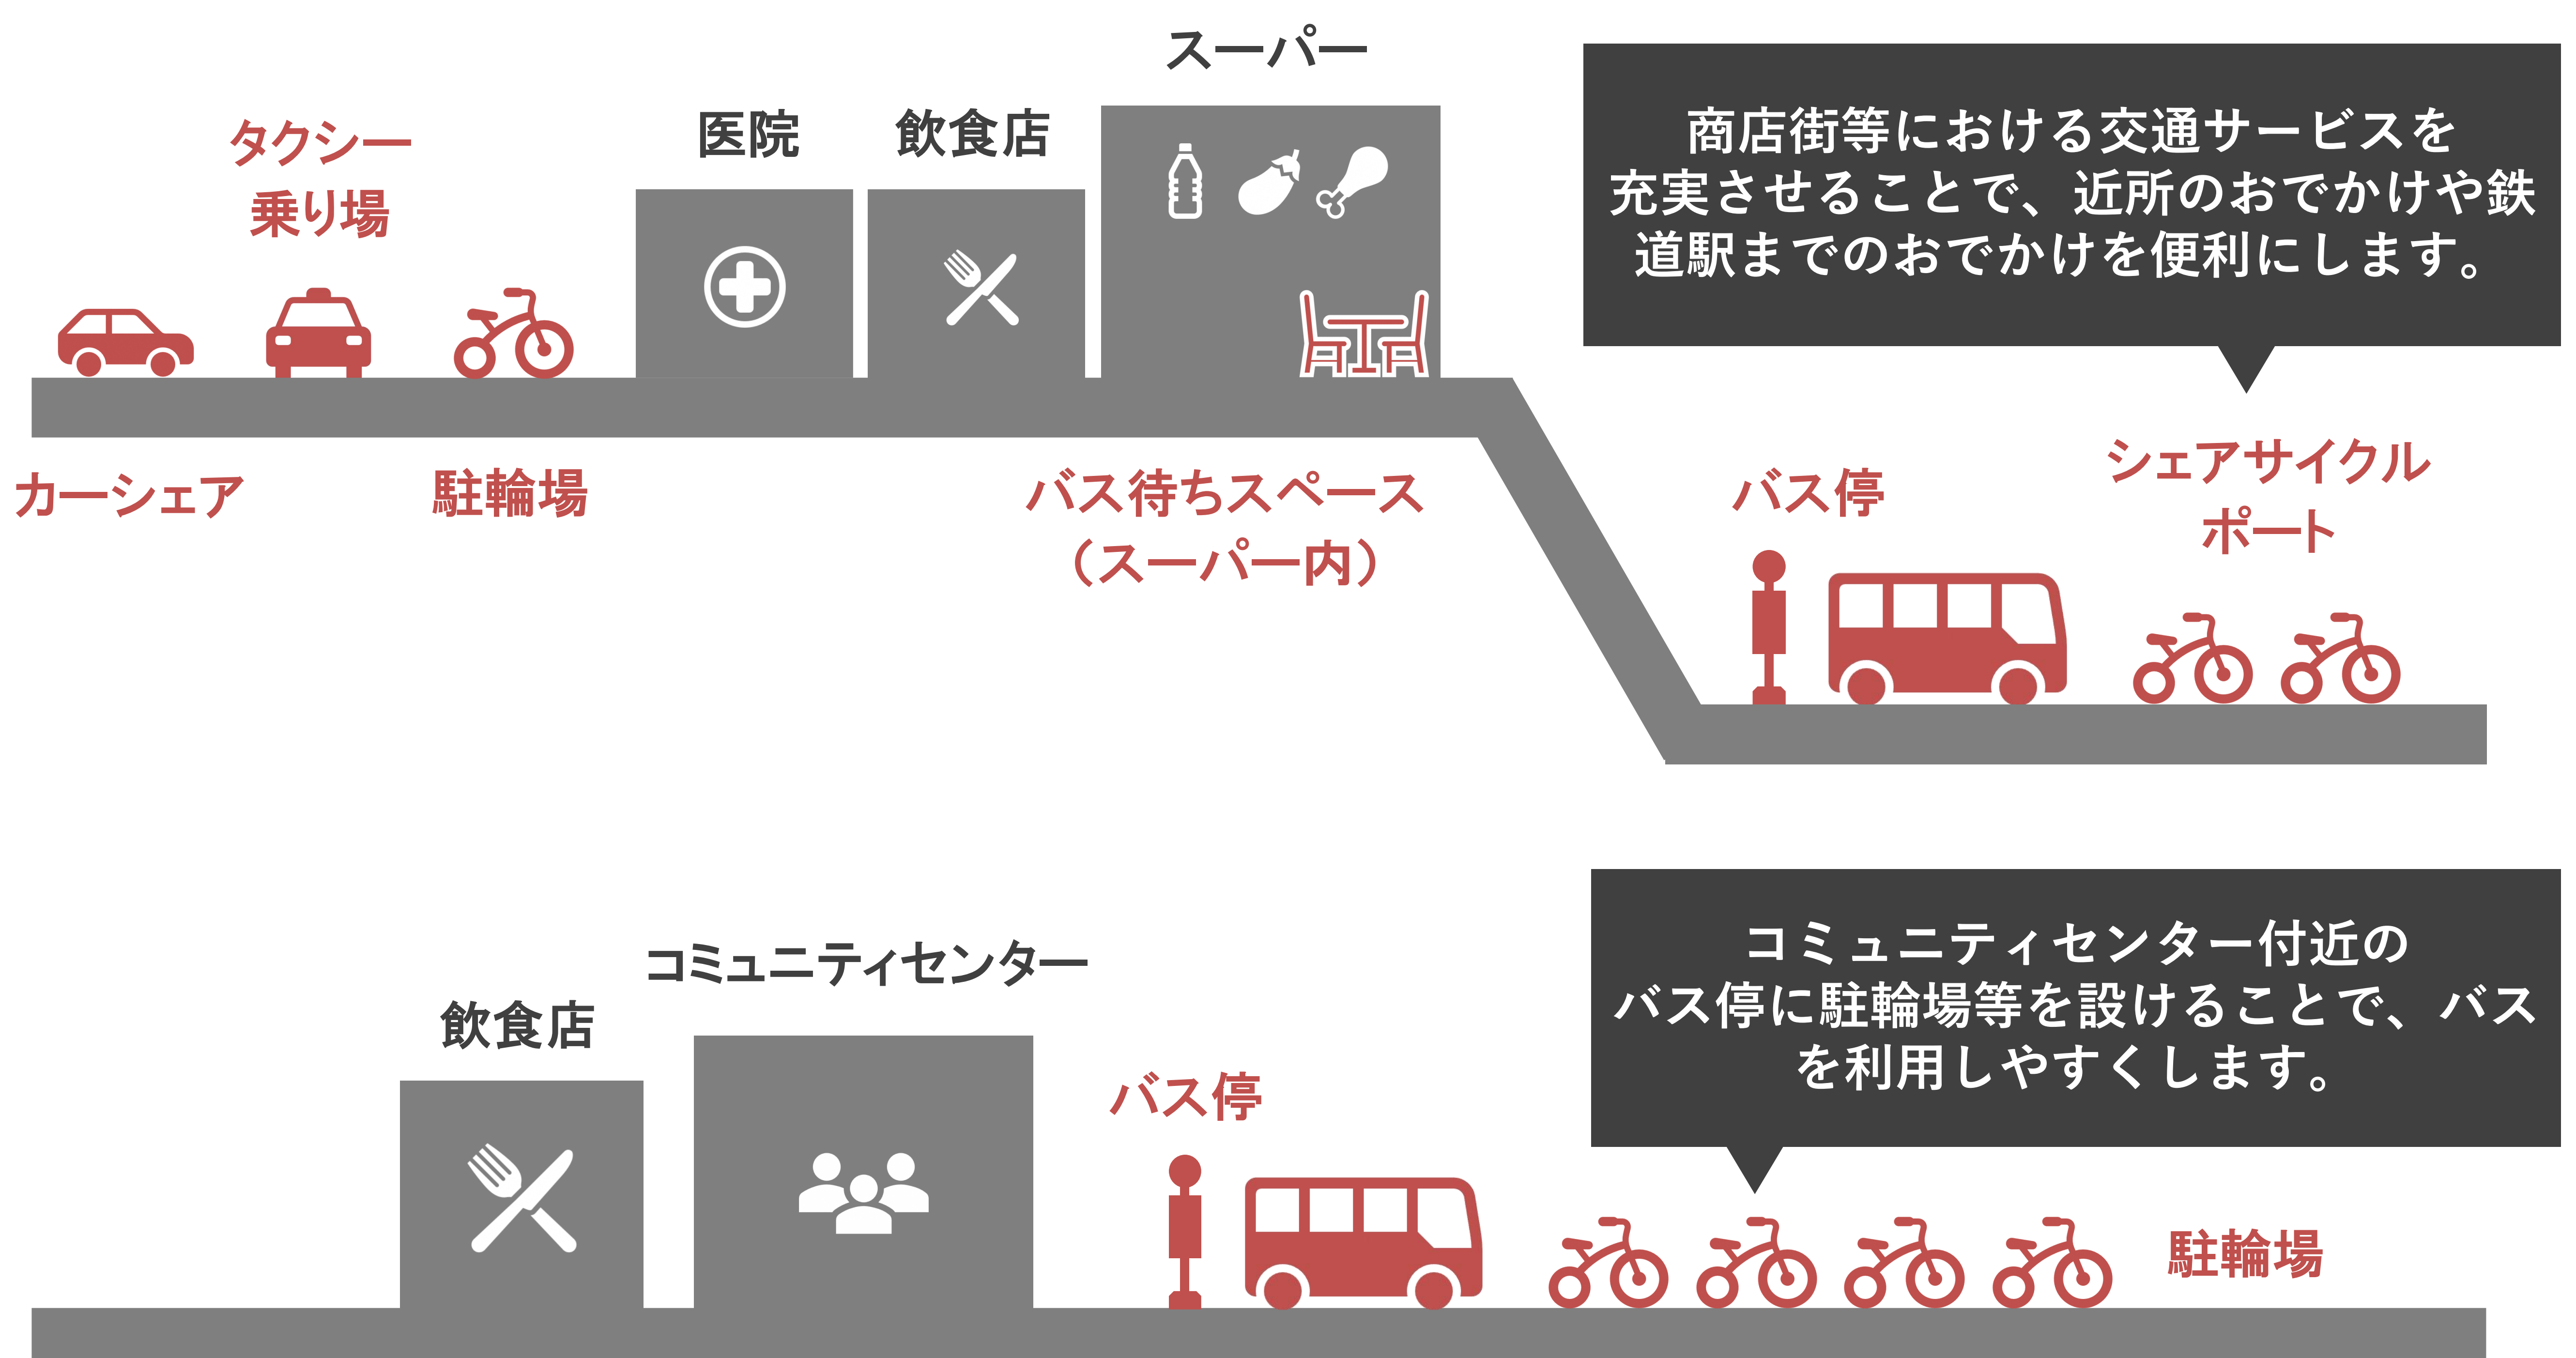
スーパー

タクシー
乗り場

医院

飲食店

商店街等における交通サービスを充実させることで、近所のおでかけや鉄道駅までのおでかけを便利にします。

カーシェア

駐輪場

バス待ちスペース
（スーパー内）

バス停

シェアサイクル
ポート

コミュニティセンター

飲食店

コミュニティセンター付近のバス停に駐輪場等を設けることで、バスを利用しやすくします。

バス停

駐輪場